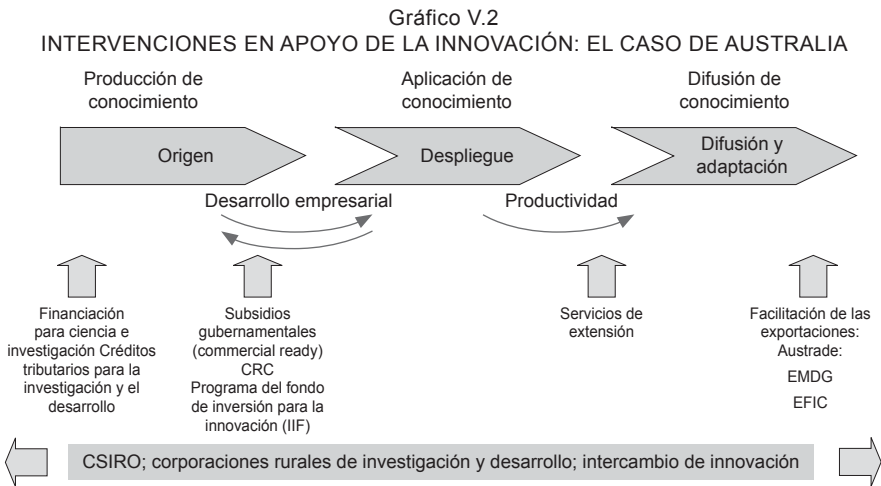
Gráfico V.2
INTERVENCIONES EN APOYO DE LA INNOVACIÓN: EL CASO DE AUSTRALIA

Producción de conocimiento

Aplicación de conocimiento

Difusión de conocimiento

Origen

Despliegue

Difusión y adaptación

Desarrollo empresarial

Productividad

Financiación para ciencia e investigación Créditos tributarios para la investigación y el desarrollo

Subsidios gubernamentales (commercial ready) CRC Programa del fondo de inversión para la innovación (IIF)

Servicios de extensión

Facilitación de las exportaciones: Austrade: EMDG EFIC

CSIRO; corporaciones rurales de investigación y desarrollo; intercambio de innovación